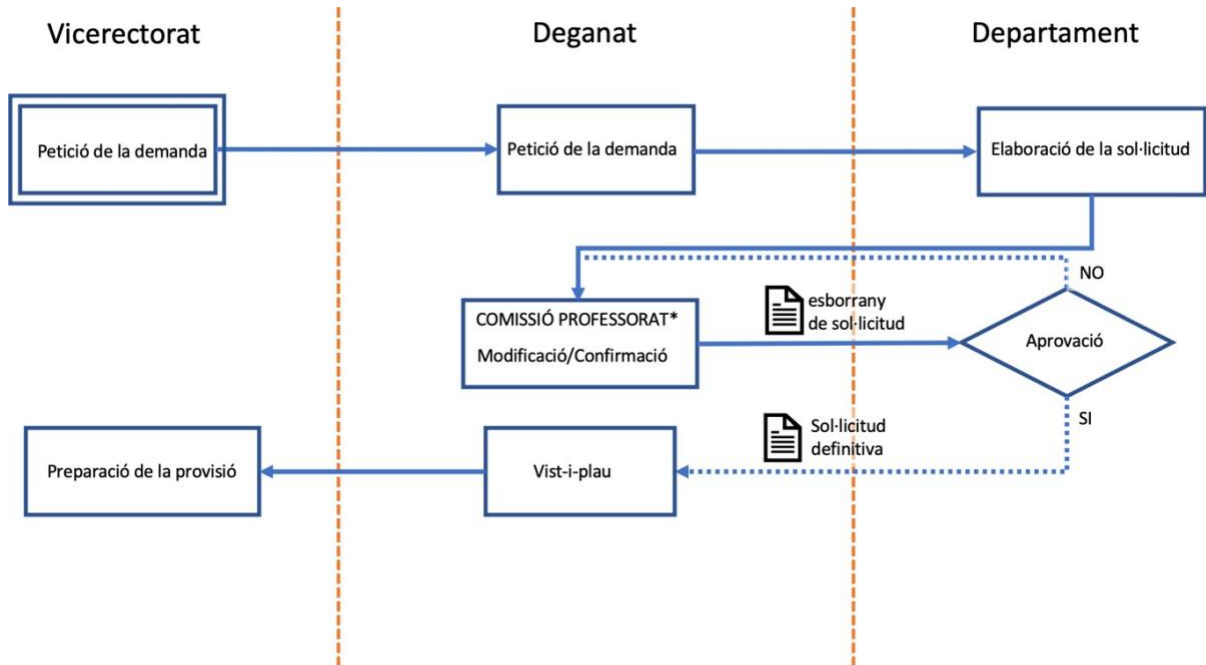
Vicerectorat

Deganat

Departament

Petició de la demanda

Petició de la demanda

Elaboració de la sol·licitud

NO

COMISSIÓ PROFESSORAT*

Modificació/Confirmació

esborrany de sol·licitud

Aprovació

SI

Sol·licitud definitiva

Preparació de la provisió

Vist-i-plau